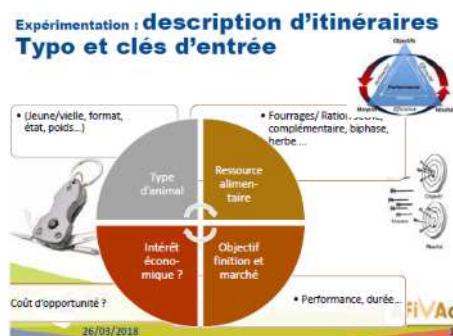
Expérimentation : description d'itinéraires
Typo et clés d'entrée

• (Jeune/vielle, format, état, poids…)

• Fourrages/ Ration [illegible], complémentaire, biphase, herbe….

Type d'animal

Ressource alimentaire

Intérêt économique ?

Objectif finition et marché

Coût d'opportunité ?

• Performance, durée…

Objectif
Performance
Moyens
Efficience
Résultat

Objectif
Moyens
Résultat

26/03/2018

FiVA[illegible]